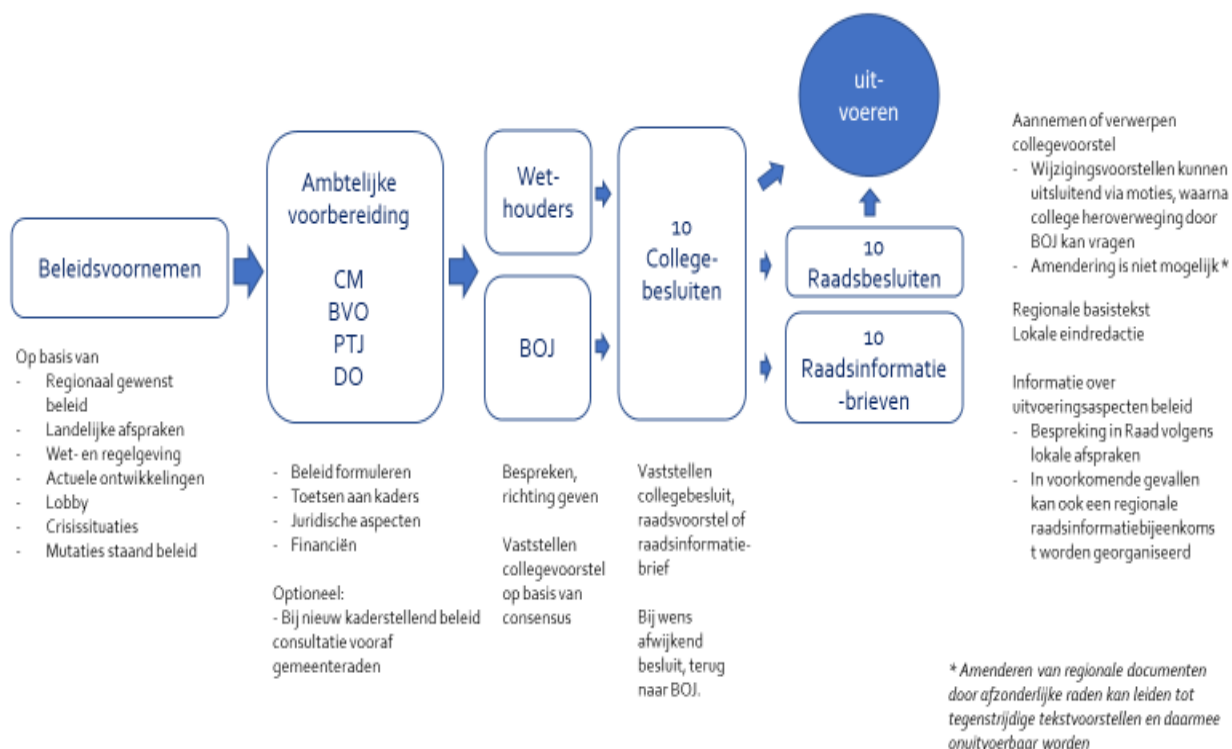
Beleidsvoornemen

Op basis van
- Regionaal gewenst beleid
- Landelijke afspraken
- Wet- en regelgeving
- Actuele ontwikkelingen
- Lobby
- Crisissituaties
- Mutaties staand beleid

Ambtelijke voorbereiding

CM
BVO
PTJ
DO

- Beleid formuleren
- Toetsen aan kaders
- Juridische aspecten
- Financiën

Optioneel:
- Bij nieuw kaderstellend beleid consultatie vooraf gemeenteraden

Wet-houders

BOJ

Bespreken, richting geven

Vaststellen collegevoorstel op basis van consensus

10 College-besluiten

Vaststellen collegebesluit, raadsvoorstel of raadsinformatie-brief

Bij wens afwijkend besluit, terug naar BOJ.

uit-voeren

10 Raadsbesluiten

10 Raadsinformatie -brieven

Aannemen of verwerpen collegevoorstel
- Wijzigingsvoorstellen kunnen uitsluitend via moties, waarna college heroverweging door BOJ kan vragen
- Amendering is niet mogelijk *

Regionale basistekst
Lokale eindredactie

Informatie over uitvoeringsaspecten beleid
- Bespreking in Raad volgens lokale afspraken
- In voorkomende gevallen kan ook een regionale raadsinformatiebijeenkomst worden georganiseerd

* Amenderen van regionale documenten door afzonderlijke raden kan leiden tot tegenstrijdige tekstvoorstellen en daarmee onuitvoerbaar worden